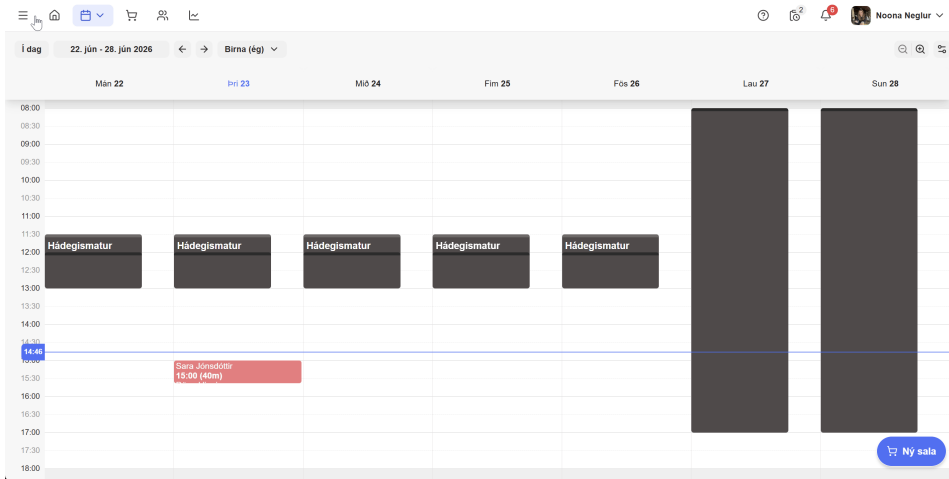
2 6 Noona Neglur

Í dag 22. jún - 28. jún 2026 Birna (ég)

Mán 22 | Þri 23 | Mið 24 | Fim 25 | Fös 26 | Lau 27 | Sun 28

08:00
08:30
09:00
09:30
10:00
10:30
11:00
11:30
12:00
12:30
13:00
13:30
14:00
14:30
14:46
15:00
15:30
16:00
16:30
17:00
17:30
18:00

Hádegismatur
Hádegismatur
Hádegismatur
Hádegismatur
Hádegismatur

Sara Jónsdóttir
15:00 (40m)

Ný sala